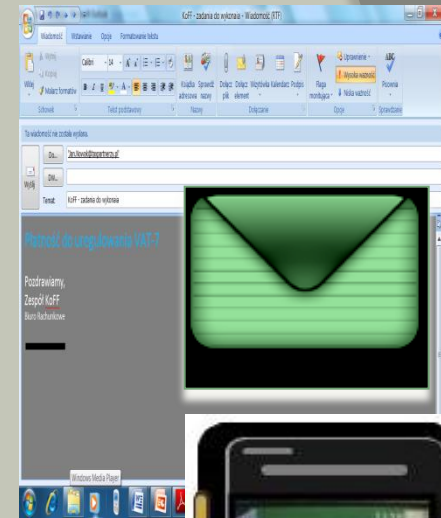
KoFF - zadania do wykonania - Wiadomość (RTF)

Wiadomość
Wstawianie
Opcje
Formatowanie tekstu

Wklej
Wytnij
Kopiuj
Malarz formatów
Schowek

Calibri
14
Tekst podstawowy

Książka adresowa
Sprawdź nazwy
Nazwy

Dołącz plik
Dołącz element
Wizytówka
Kalendarz
Podpis
Dołączanie

Flaga monitującą
Uprawnienie
Wysoka ważność
Niska ważność
Opcje

Pisownia
Sprawdzanie

Ta wiadomość nie została wysłana.

Do...
Jan.Nowak@example.pl

DW...

Wyślij

Temat:
KoFF - zadania do wykonania

Płatność do uregulowania VAT-7

Pozdrawiamy,
Zespół KoFF
Biuro Rachunkowe

Windows Media Player